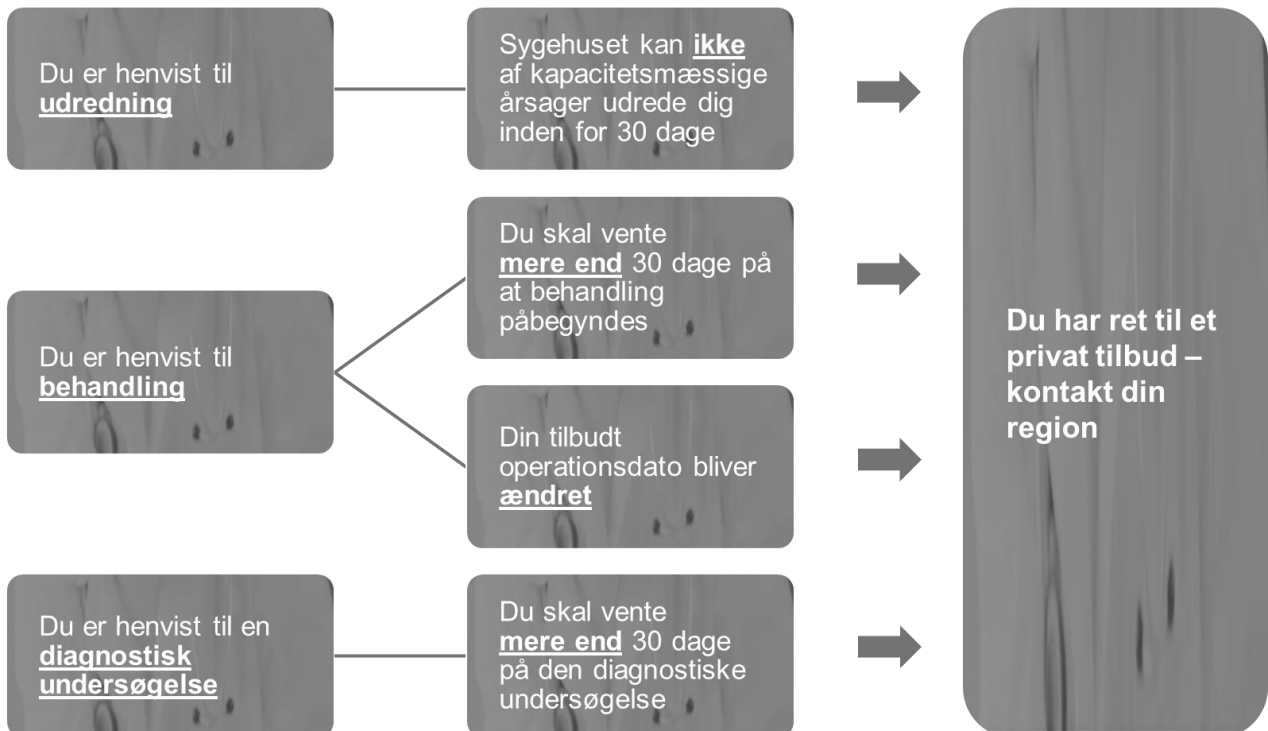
Du er henvist til udredning

Sygehuset kan ikke af kapacitetsmæssige årsager udrede dig inden for 30 dage

Du er henvist til behandling

Du skal vente mere end 30 dage på at behandling påbegyndes

Din tilbudt operationsdato bliver ændret

Du er henvist til en diagnostisk undersøgelse

Du skal vente mere end 30 dage på den diagnostiske undersøgelse

Du har ret til et privat tilbud – kontakt din region